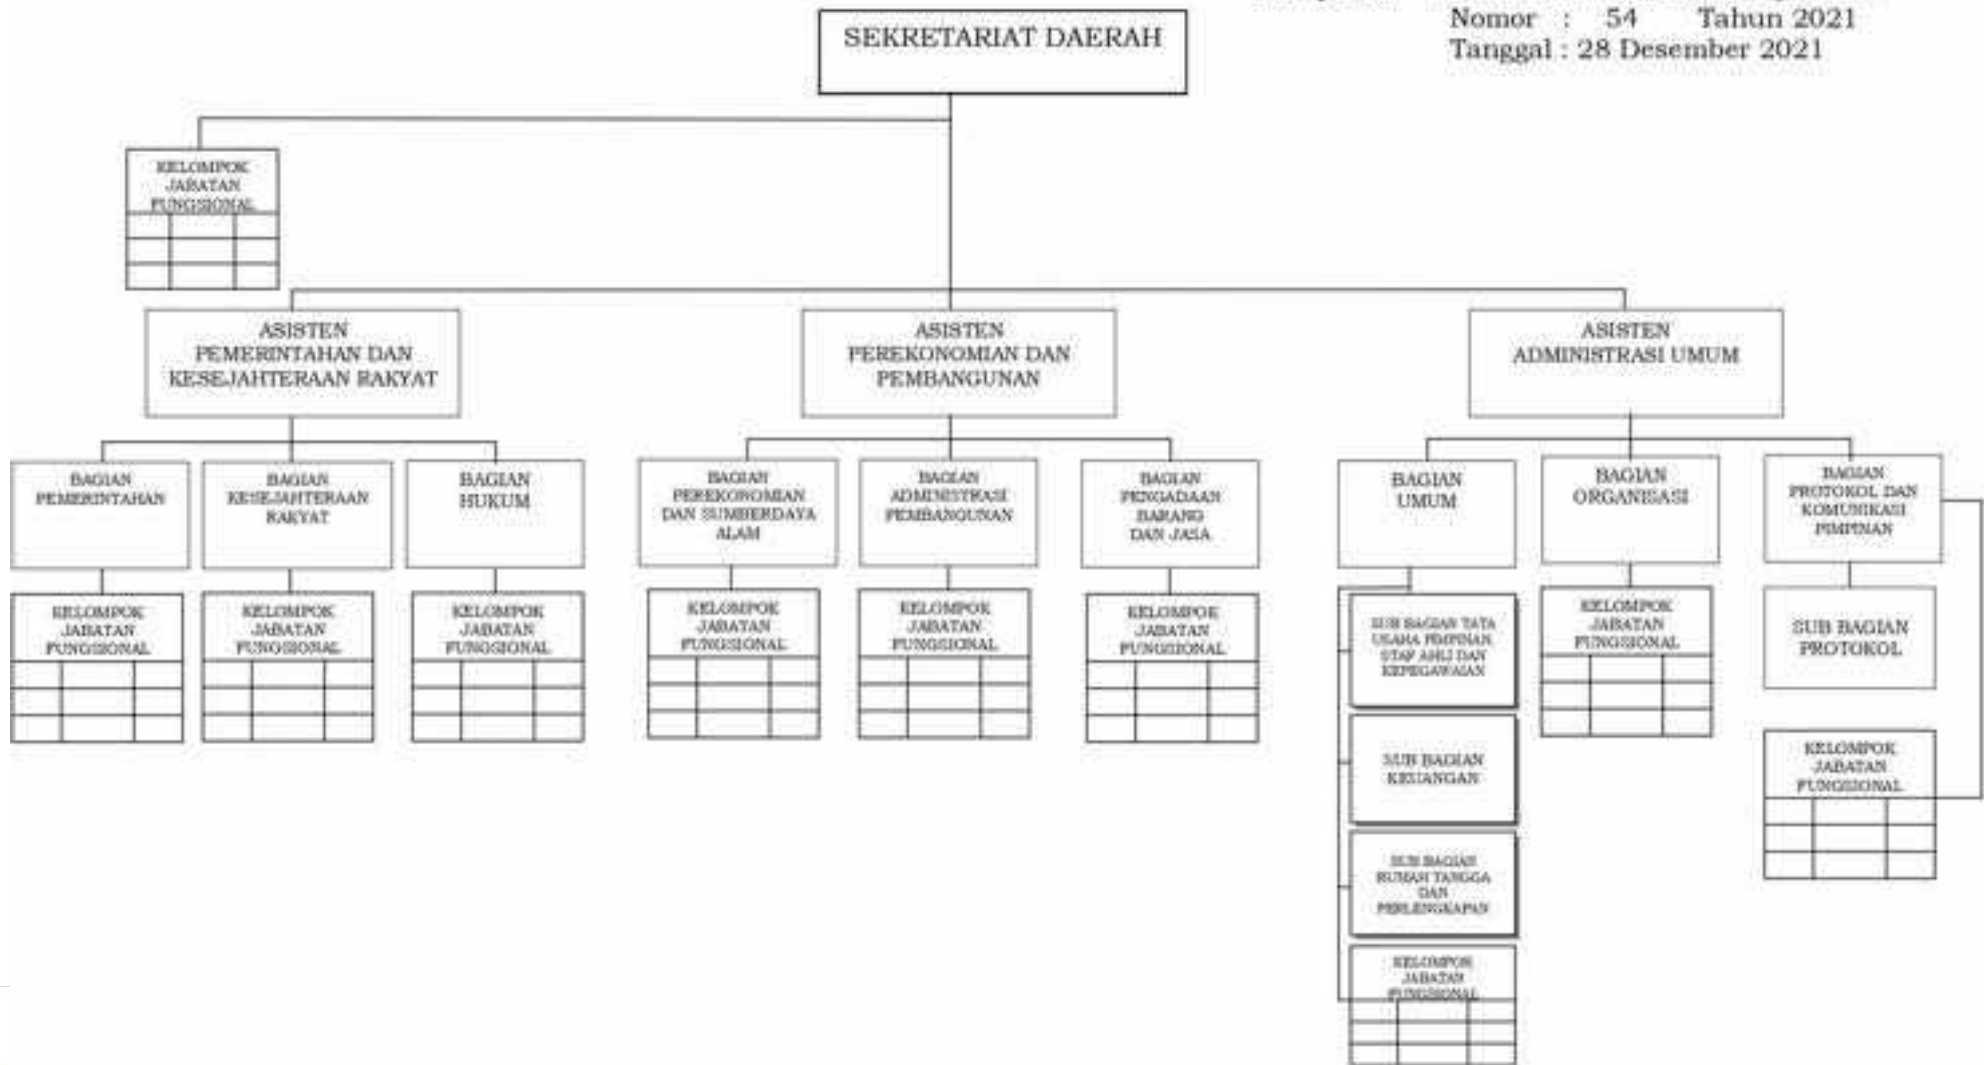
Nomor : 54 Tahun 2021
Tanggal : 28 Desember 2021

SEKRETARIAT DAERAH

KELOMPOK JABATAN FUNGSIONAL

ASISTEN PEMERINTAHAN DAN KESEJAHTERAAN RAKYAT

ASISTEN PEREKONOMIAN DAN PEMBANGUNAN

ASISTEN ADMINISTRASI UMUM

BAGIAN PEMERINTAHAN

KELOMPOK JABATAN FUNGSIONAL

BAGIAN KESEJAHTERAAN RAKYAT

KELOMPOK JABATAN FUNGSIONAL

BAGIAN HUKUM

KELOMPOK JABATAN FUNGSIONAL

BAGIAN PEREKONOMIAN DAN SUMBERDAYA ALAM

KELOMPOK JABATAN FUNGSIONAL

BAGIAN ADMINISTRASI PEMBANGUNAN

KELOMPOK JABATAN FUNGSIONAL

BAGIAN PENGADAAN BARANG DAN JASA

KELOMPOK JABATAN FUNGSIONAL

BAGIAN UMUM

SUB BAGIAN TATA USAHA PIMPINAN STAF AHLI DAN KEPEGAWAIAN

SUB BAGIAN KEUANGAN

SUB BAGIAN RUMAH TANGGA DAN PERLENGKAPAN

KELOMPOK JABATAN FUNGSIONAL

BAGIAN ORGANISASI

KELOMPOK JABATAN FUNGSIONAL

BAGIAN PROTOKOL DAN KOMUNIKASI PIMPINAN

SUB BAGIAN PROTOKOL

KELOMPOK JABATAN FUNGSIONAL